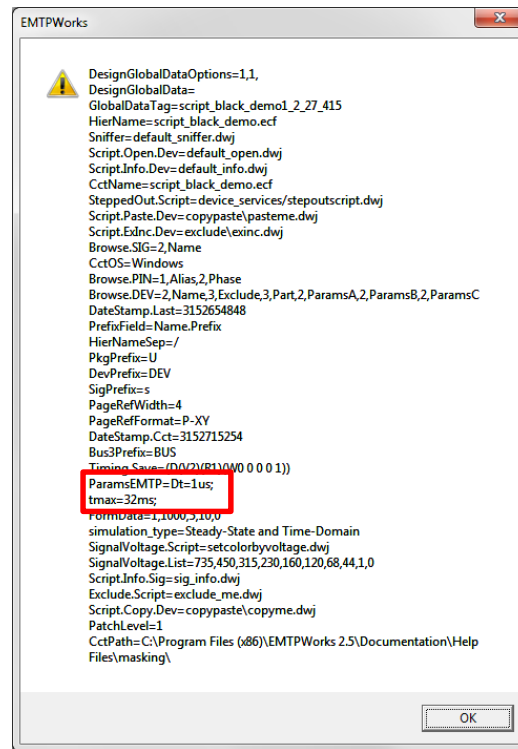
EMTPWorks

DesignGlobalDataOptions=1,1,
DesignGlobalData=
GlobalDataTag=script_black_demo1_2_27_415
HierName=script_black_demo.ecf
Sniffer=default_sniffer.dwj
Script.Open.Dev=default_open.dwj
Script.Info.Dev=default_info.dwj
CctName=script_black_demo.ecf
SteppedOut.Script=device_services/stepoutscript.dwj
Script.Paste.Dev=copypaste\pasteme.dwj
Script.ExInc.Dev=exclude\exinc.dwj
Browse.SIG=2,Name
CctOS=Windows
Browse.PIN=1,Alias,2,Phase
Browse.DEV=2,Name,3,Exclude,3,Part,2,ParamsA,2,ParamsB,2,ParamsC
DateStamp.Last=3152654848
PrefixField=Name.Prefix
HierNameSep=/
PkgPrefix=U
DevPrefix=DEV
SigPrefix=s
PageRefWidth=4
PageRefFormat=P-XY
DateStamp.Cct=3152715254
Bus3Prefix=BUS
Timing.Save=(D(V2)(R1)W0 0 0 0 1))
ParamsEMTP=Dt=1us;
tmax=32ms;
FormData=1,1000,5,10,0
simulation_type=Steady-State and Time-Domain
SignalVoltage.Script=setcolorbyvoltage.dwj
SignalVoltage.List=735,450,315,230,160,120,68,44,1,0
Script.Info.Sig=sig_info.dwj
Exclude.Script=exclude_me.dwj
Script.Copy.Dev=copypaste\copyme.dwj
PatchLevel=1
CctPath=C:\Program Files (x86)\EMTPWorks 2.5\Documentation\Help Files\masking\

OK